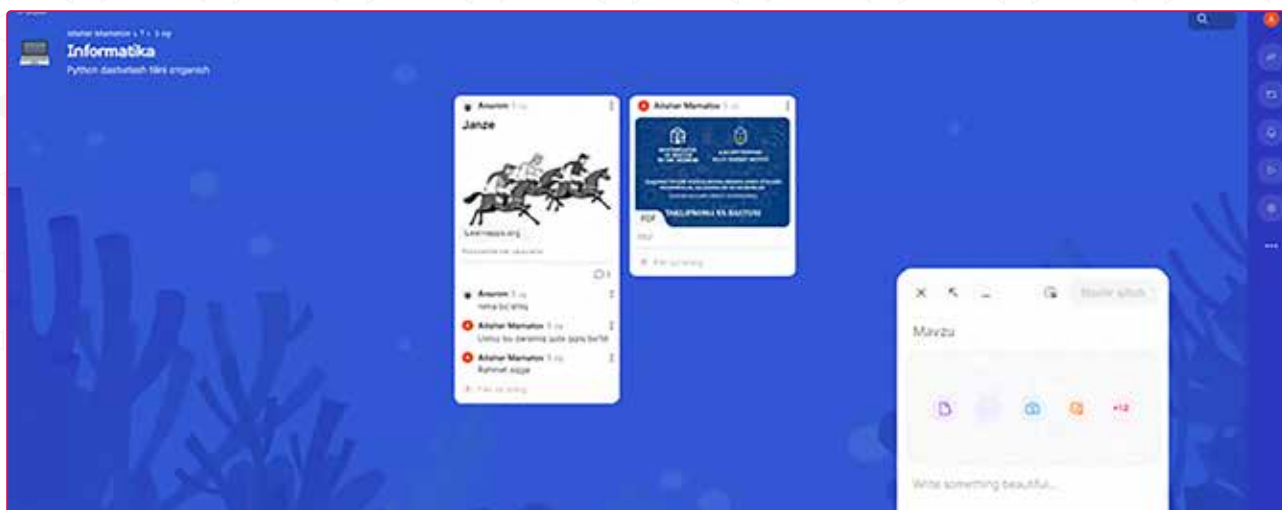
Informatika
Python dasturlash tilini o'rganish

Anonim
Janze
LearningApps.org
1
Anonim
nima bu afsiq
Alisher Mamatov
Ustoz bu parolni qula qqila bo'ldi
Alisher Mamatov
Rahmat aqqe

Alisher Mamatov
TABLIRNOMA VA BAYONI
PDF

Mavzu
+12
Write something beautiful...